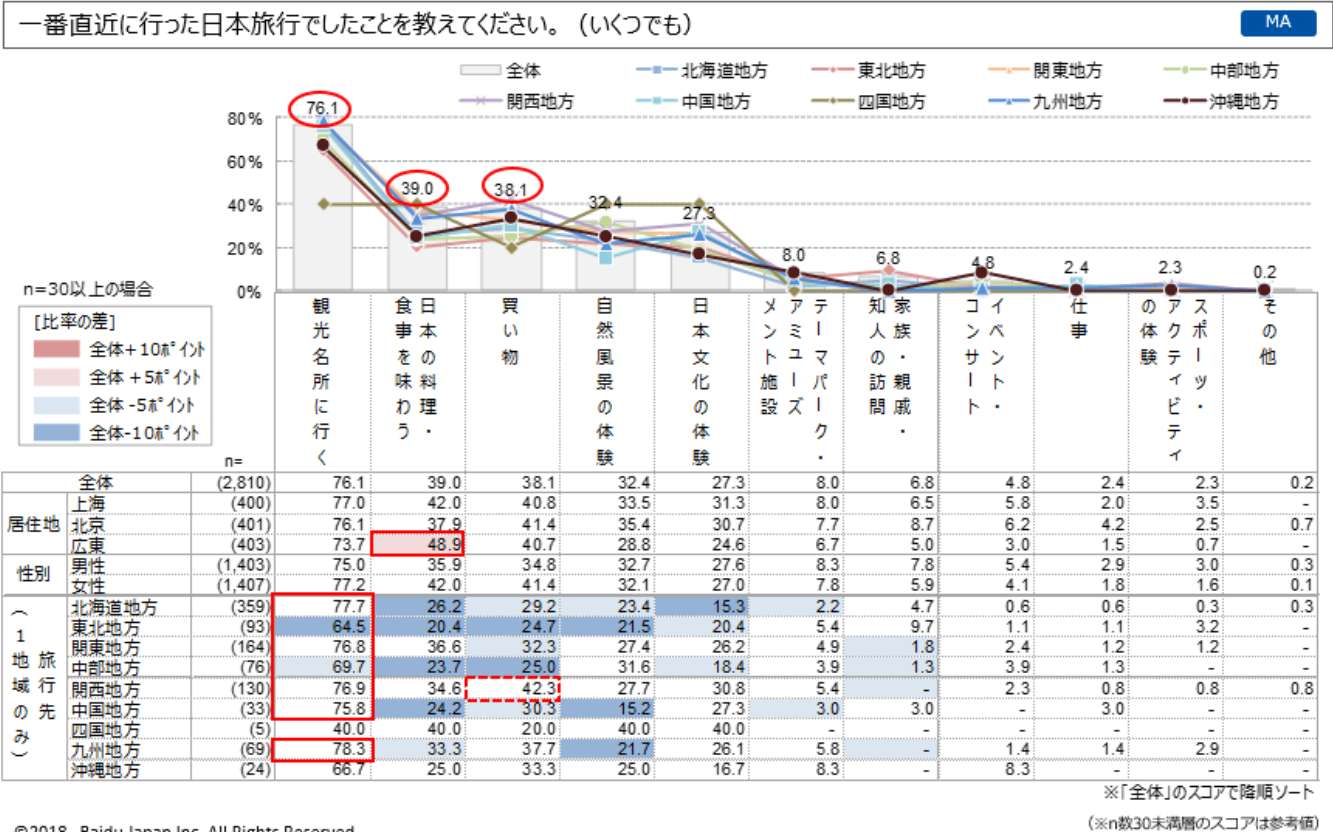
一番直近に行った日本旅行でしたことを教えてください。（いくつでも）

MA

全体　北海道地方　東北地方　関東地方　中部地方　関西地方　中国地方　四国地方　九州地方　沖縄地方

80%
60%
40%
20%
0%

76.1　39.0　38.1　32.4　27.3　8.0　6.8　4.8　2.4　2.3　0.2

n=30以上の場合

[比率の差]
全体+10ポイント
全体 +5ポイント
全体 -5ポイント
全体-10ポイント

| | | n= | 観光名所に行く | 日本の料理・食事を味わう | 買い物 | 自然風景の体験 | 日本文化の体験 | テーマパーク・アミューズメント施設 | 家族・親戚・知人の訪問 | イベント・コンサート | 仕事 | スポーツ・アクティビティの体験 | その他 |
|---|---|---|---|---|---|---|---|---|---|---|---|---|---|
| | 全体 | (2,810) | 76.1 | 39.0 | 38.1 | 32.4 | 27.3 | 8.0 | 6.8 | 4.8 | 2.4 | 2.3 | 0.2 |
| 居住地 | 上海 | (400) | 77.0 | 42.0 | 40.8 | 33.5 | 31.3 | 8.0 | 6.5 | 5.8 | 2.0 | 3.5 | - |
| | 北京 | (401) | 76.1 | 37.9 | 41.4 | 35.4 | 30.7 | 7.7 | 8.7 | 6.2 | 4.2 | 2.5 | 0.7 |
| | 広東 | (403) | 73.7 | 48.9 | 40.7 | 28.8 | 24.6 | 6.7 | 5.0 | 3.0 | 1.5 | 0.7 | - |
| 性別 | 男性 | (1,403) | 75.0 | 35.9 | 34.8 | 32.7 | 27.6 | 8.3 | 7.8 | 5.4 | 2.9 | 3.0 | 0.3 |
| | 女性 | (1,407) | 77.2 | 42.0 | 41.4 | 32.1 | 27.0 | 7.8 | 5.9 | 4.1 | 1.8 | 1.6 | 0.1 |
| （旅行先地域1） | 北海道地方 | (359) | 77.7 | 26.2 | 29.2 | 23.4 | 15.3 | 2.2 | 4.7 | 0.6 | 0.6 | 0.3 | 0.3 |
| | 東北地方 | (93) | 64.5 | 20.4 | 24.7 | 21.5 | 20.4 | 5.4 | 9.7 | 1.1 | 1.1 | 3.2 | - |
| | 関東地方 | (164) | 76.8 | 36.6 | 32.3 | 27.4 | 26.2 | 4.9 | 1.8 | 2.4 | 1.2 | 1.2 | - |
| | 中部地方 | (76) | 69.7 | 23.7 | 25.0 | 31.6 | 18.4 | 3.9 | 1.3 | 3.9 | 1.3 | - | - |
| | 関西地方 | (130) | 76.9 | 34.6 | 42.3 | 27.7 | 30.8 | 5.4 | - | 2.3 | 0.8 | 0.8 | 0.8 |
| | 中国地方 | (33) | 75.8 | 24.2 | 30.3 | 15.2 | 27.3 | 3.0 | 3.0 | - | 3.0 | - | - |
| | 四国地方 | (5) | 40.0 | 40.0 | 20.0 | 40.0 | 40.0 | - | - | - | - | - | - |
| | 九州地方 | (69) | 78.3 | 33.3 | 37.7 | 21.7 | 26.1 | 5.8 | - | 1.4 | 1.4 | 2.9 | - |
| | 沖縄地方 | (24) | 66.7 | 25.0 | 33.3 | 25.0 | 16.7 | 8.3 | - | 8.3 | - | - | - |

※「全体」のスコアで降順ソート
(※n数30未満層のスコアは参考値)

©2018 Baidu Japan Inc. All Rights Reserved